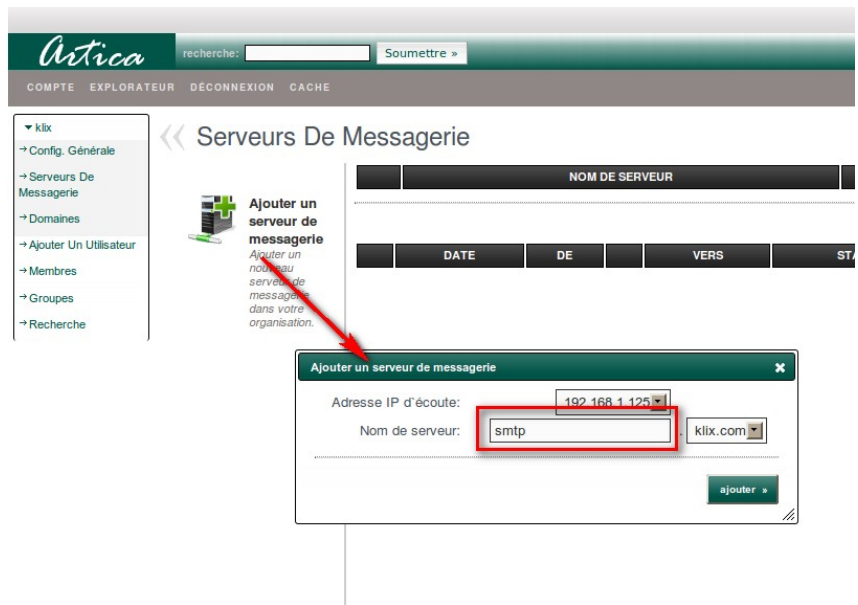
Artica recherche: Soumettre »

COMPTE EXPLORATEUR DÉCONNEXION CACHE

klix
Config. Générale
Serveurs De Messagerie
Domaines
Ajouter Un Utilisateur
Membres
Groupes
Recherche

Serveurs De Messagerie

Ajouter un serveur de messagerie
Ajouter un nouveau serveur de messagerie dans votre organisation.

| | NOM DE SERVEUR | |
|---|---|---|

| | DATE | DE | | VERS | STA |
|---|---|---|---|---|---|

Ajouter un serveur de messagerie

Adresse IP d`écoute: 192.168.1.125
Nom de serveur: smtp . klix.com

ajouter »